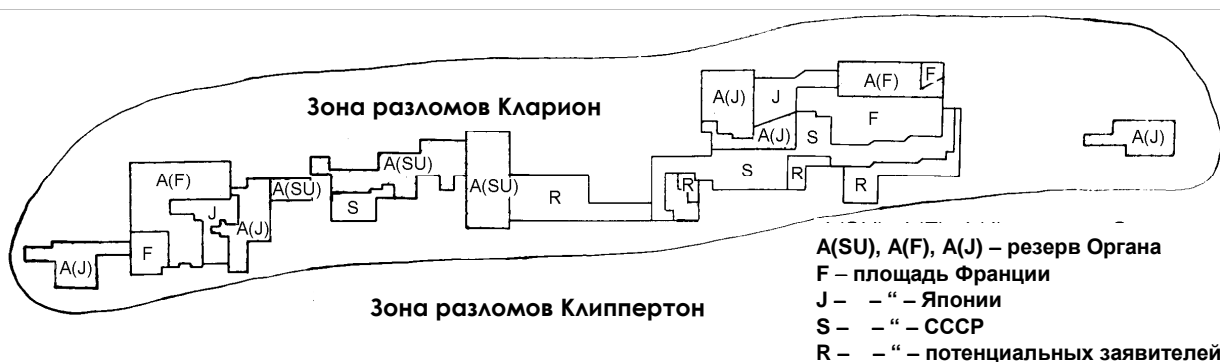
Зона разломов Кларион

A(F) F
A(J) J
A(J) S F
A(J)
A(F)
A(SU)
A(SU)
A(SU)
J
A(J)
S
R
R
S
R
R
F
A(J)

A(SU), A(F), A(J) – резерв Органа
F – площадь Франции
J – – " – Японии
S – – " – СССР
R – – " – потенциальных заявителей

Зона разломов Клиппертон